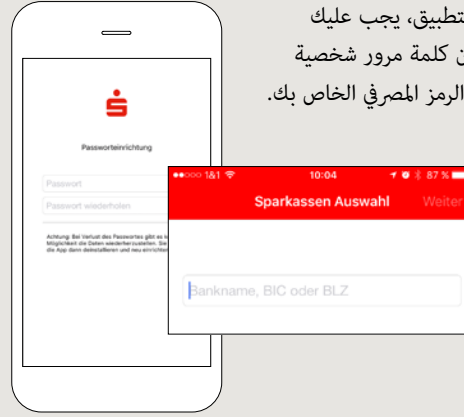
تطبيق، يجب عليك
ن كلمة مرور شخصية
الرمز المصرفي الخاص بك.

Passworteinrichtung

Passwort

Passwort wiederholen

Achtung: Bei Verlust des Passwortes gibt es k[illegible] Möglichkeit die Daten wiederherzustellen. Sie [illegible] die App dann deinstallieren und neu einricht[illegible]

●●○○○ 1&1 10:04 87 %

Sparkassen Auswahl Weiter

Bankname, BIC oder BLZ